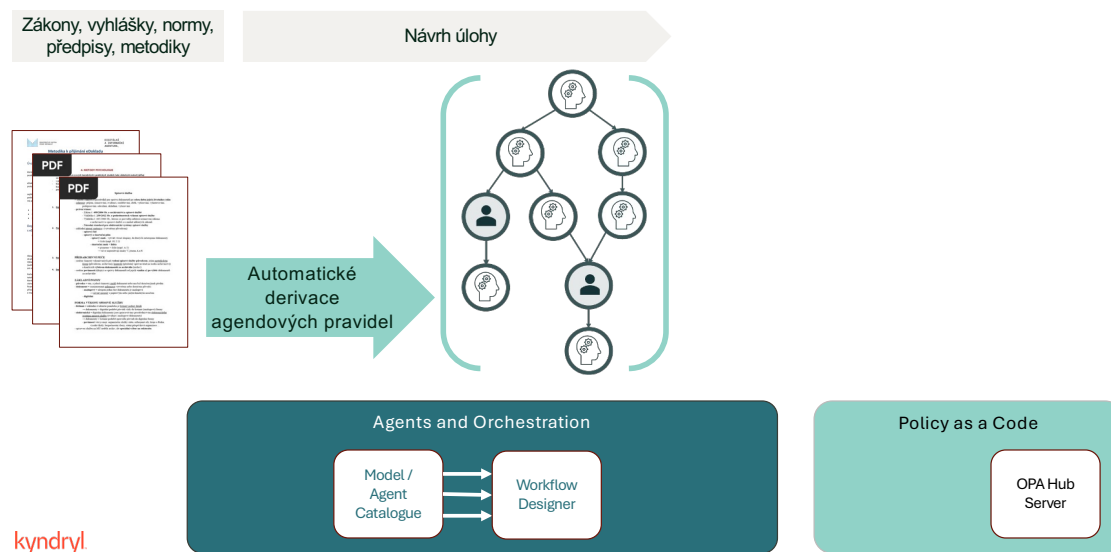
Zákony, vyhlášky, normy, předpisy, metodiky

Návrh úlohy

PDF

PDF

Automatické derivace agendových pravidel

Agents and Orchestration

Model / Agent Catalogue

Workflow Designer

Policy as a Code

OPA Hub Server

kyndryl